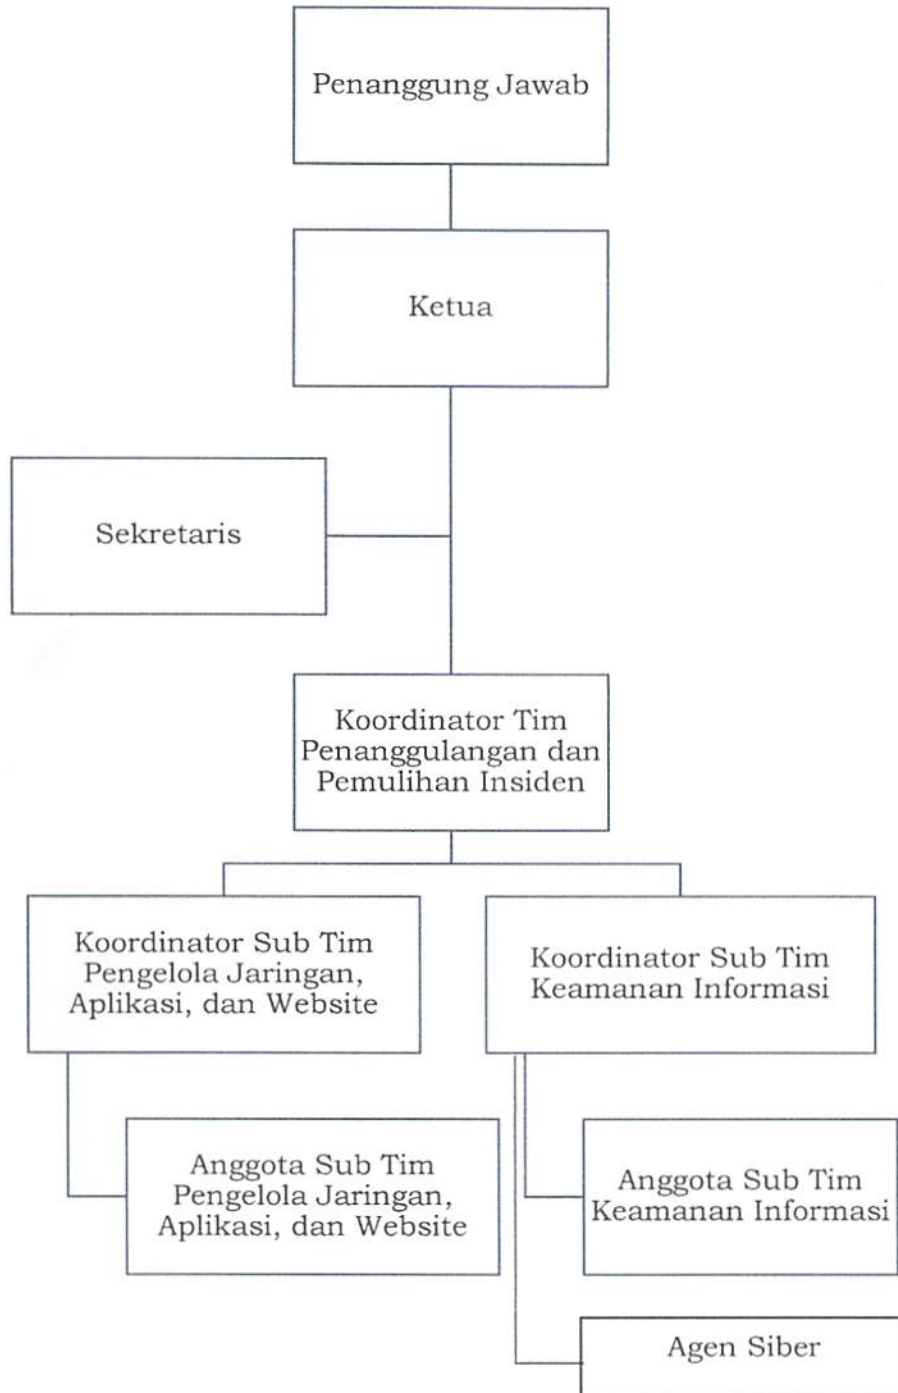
Penanggung Jawab

Ketua

Sekretaris

Koordinator Tim Penanggulangan dan Pemulihan Insiden

Koordinator Sub Tim Pengelola Jaringan, Aplikasi, dan Website

Koordinator Sub Tim Keamanan Informasi

Anggota Sub Tim Pengelola Jaringan, Aplikasi, dan Website

Anggota Sub Tim Keamanan Informasi

Agen Siber